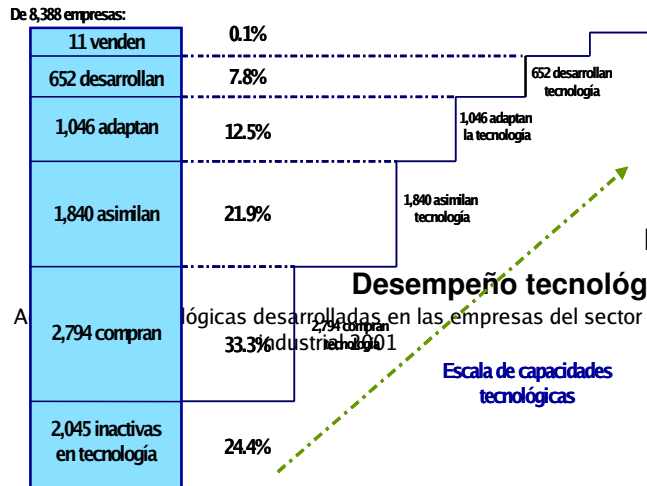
De 8,388 empresas:

| | |
|---|---|
| 11 venden | 0.1% |
| 652 desarrollan | 7.8% |
| 1,046 adaptan | 12.5% |
| 1,840 asimilan | 21.9% |
| 2,794 compran | 33.3% |
| 2,045 inactivas en tecnología | 24.4% |

652 desarrollan tecnología

1,046 adaptan la tecnología

1,840 asimilan tecnología

2,794 compran tecnología

Desempeño tecnológ

A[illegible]ológicas desarrolladas en las empresas del sector industrial 2001

Escala de capacidades tecnológicas